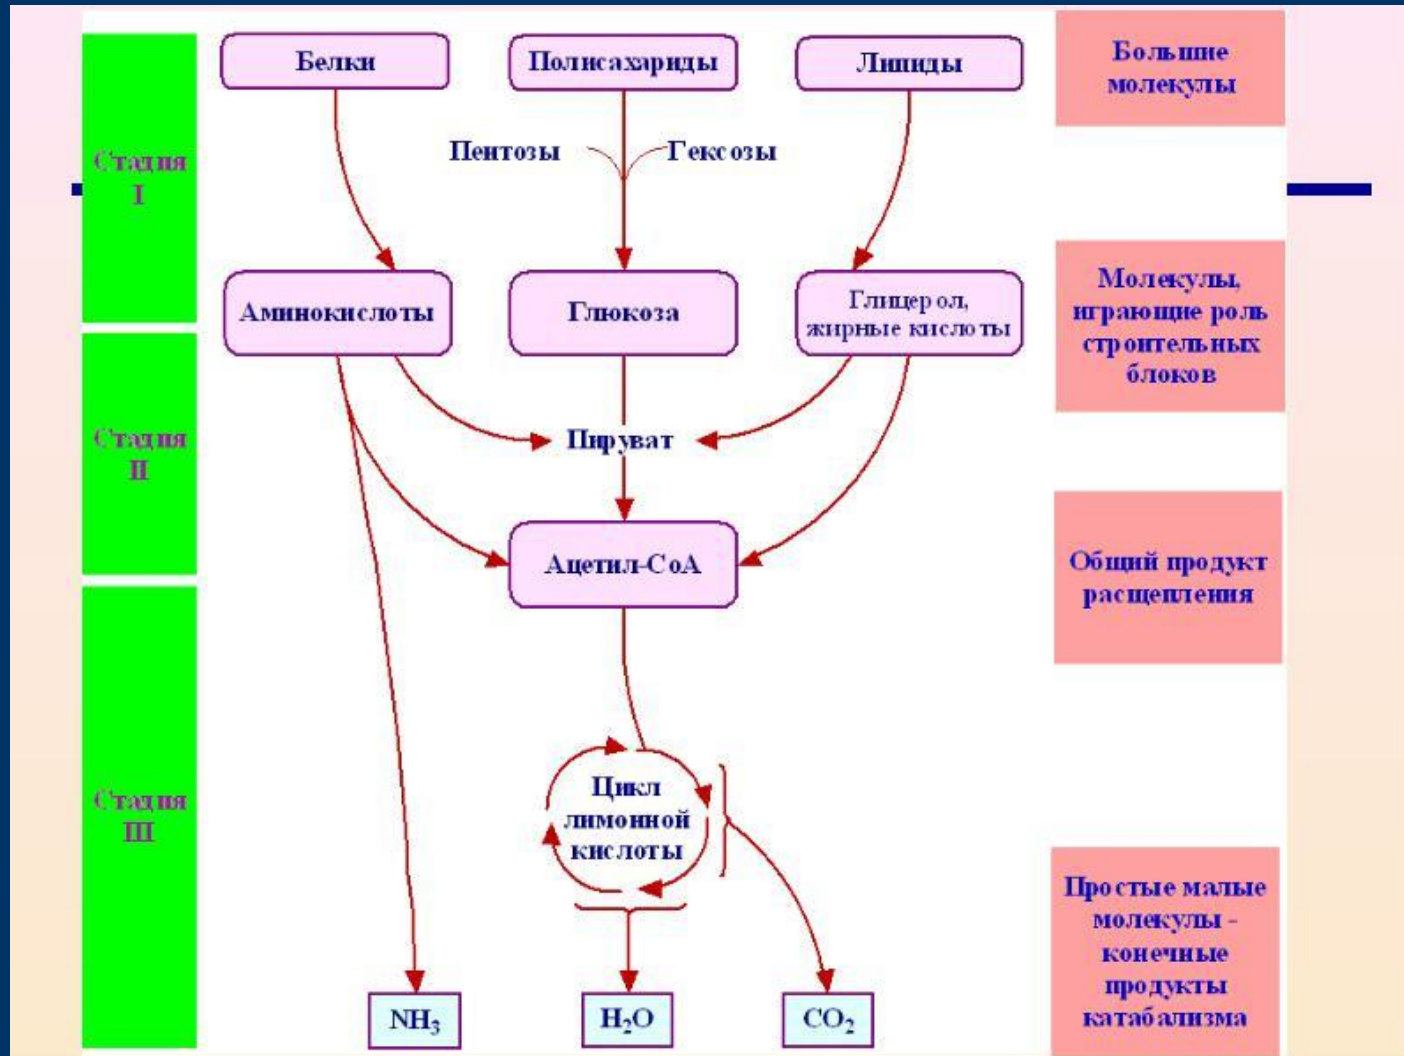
Стадия I

Белки

Полисахариды

Липиды

Большие молекулы

Пентозы

Гексозы

Аминокислоты

Глюкоза

Глицерол, жирные кислоты

Молекулы, играющие роль строительных блоков

Стадия II

Пируват

Ацетил-СоА

Общий продукт расщепления

Стадия III

Цикл лимонной кислоты

Простые малые молекулы - конечные продукты катаболизма

$NH_3$

$H_2O$

$CO_2$